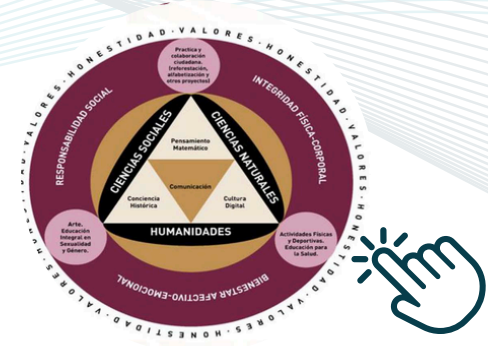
HONESTIDAD · VALORES · HONESTIDAD · VALORES · HONESTIDAD · VALORES · HONESTIDAD · VALORES

Practica y colaboración ciudadana. (reforestación, alfabetización y otros proyectos)

RESPONSABILIDAD SOCIAL

INTEGRIDAD FÍSICA-CORPORAL

CIENCIAS SOCIALES

CIENCIAS NATURALES

Pensamiento Matemático

Comunicación

Conciencia Histórica

Cultura Digital

HUMANIDADES

Arte. Educación Integral en Sexualidad y Género.

Actividades Físicas y Deportivas. Educación para la Salud.

BIENESTAR AFECTIVO-EMOCIONAL